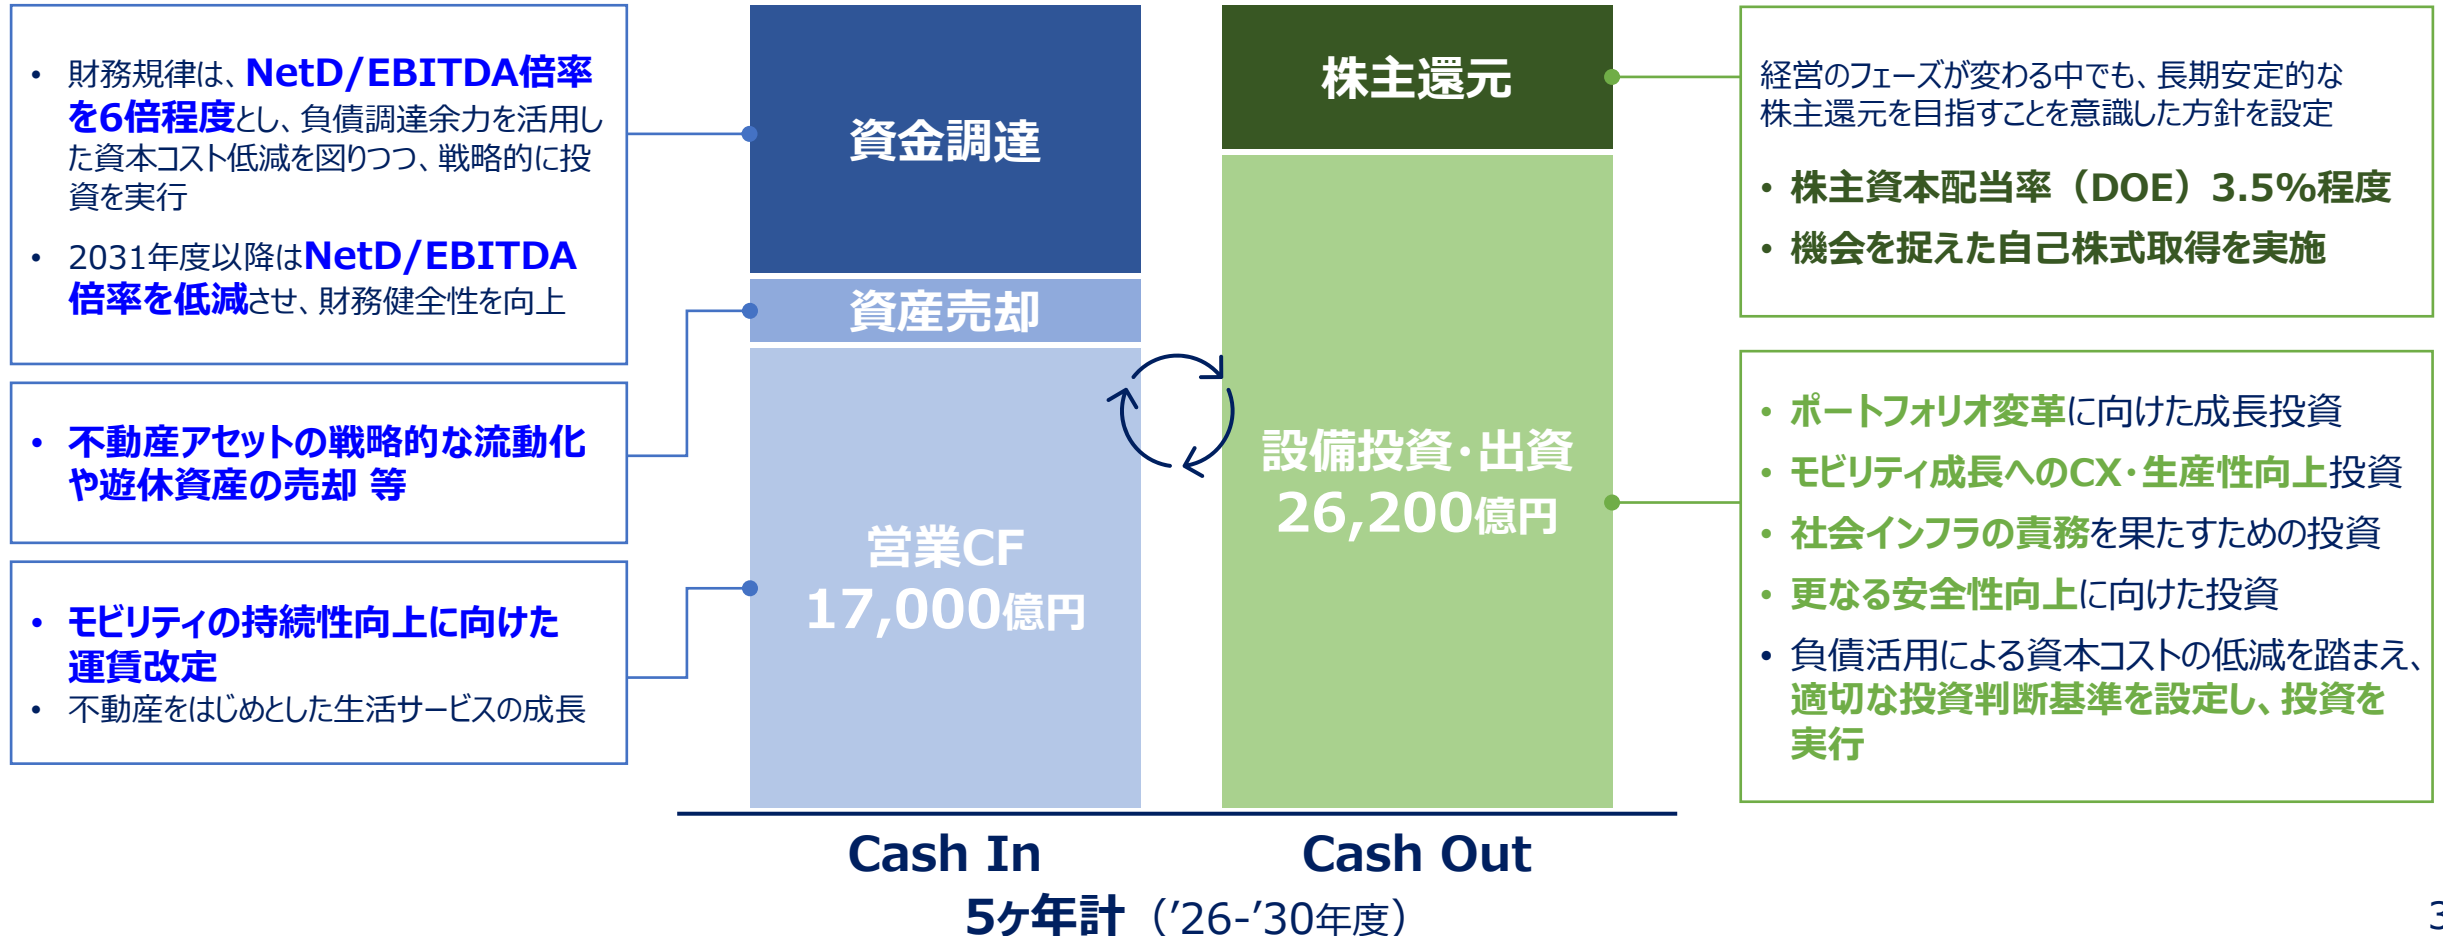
• 財務規律は、NetD/EBITDA倍率を6倍程度とし、負債調達余力を活用した資本コスト低減を図りつつ、戦略的に投資を実行

• 2031年度以降はNetD/EBITDA倍率を低減させ、財務健全性を向上

• 不動産アセットの戦略的な流動化や遊休資産の売却 等

• モビリティの持続性向上に向けた運賃改定
• 不動産をはじめとした生活サービスの成長

資金調達

資産売却

営業CF
17,000億円

株主還元

設備投資・出資
26,200億円

経営のフェーズが変わる中でも、長期安定的な株主還元を目指すことを意識した方針を設定

• 株主資本配当率（DOE）3.5%程度
• 機会を捉えた自己株式取得を実施

• ポートフォリオ変革に向けた成長投資
• モビリティ成長へのCX・生産性向上投資
• 社会インフラの責務を果たすための投資
• 更なる安全性向上に向けた投資
• 負債活用による資本コストの低減を踏まえ、適切な投資判断基準を設定し、投資を実行

Cash In

Cash Out

5ヶ年計（'26-'30年度）

3